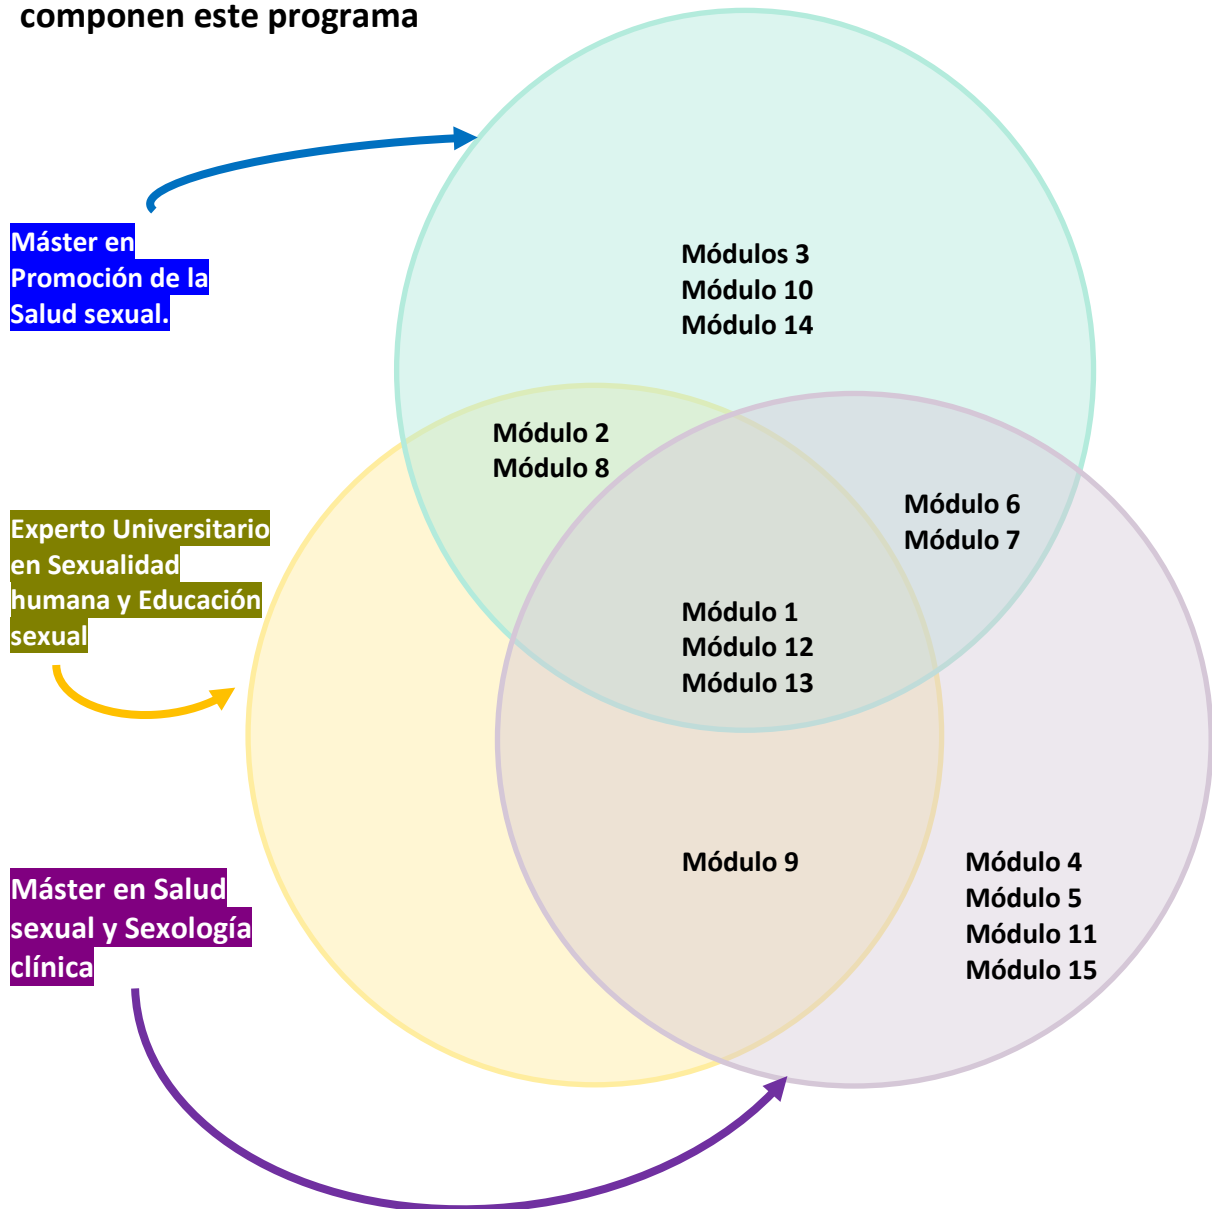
componen este programa

Máster en Promoción de la Salud sexual.

Experto Universitario en Sexualidad humana y Educación sexual

Máster en Salud sexual y Sexología clínica

Módulos 3
Módulo 10
Módulo 14

Módulo 2
Módulo 8

Módulo 6
Módulo 7

Módulo 1
Módulo 12
Módulo 13

Módulo 9

Módulo 4
Módulo 5
Módulo 11
Módulo 15